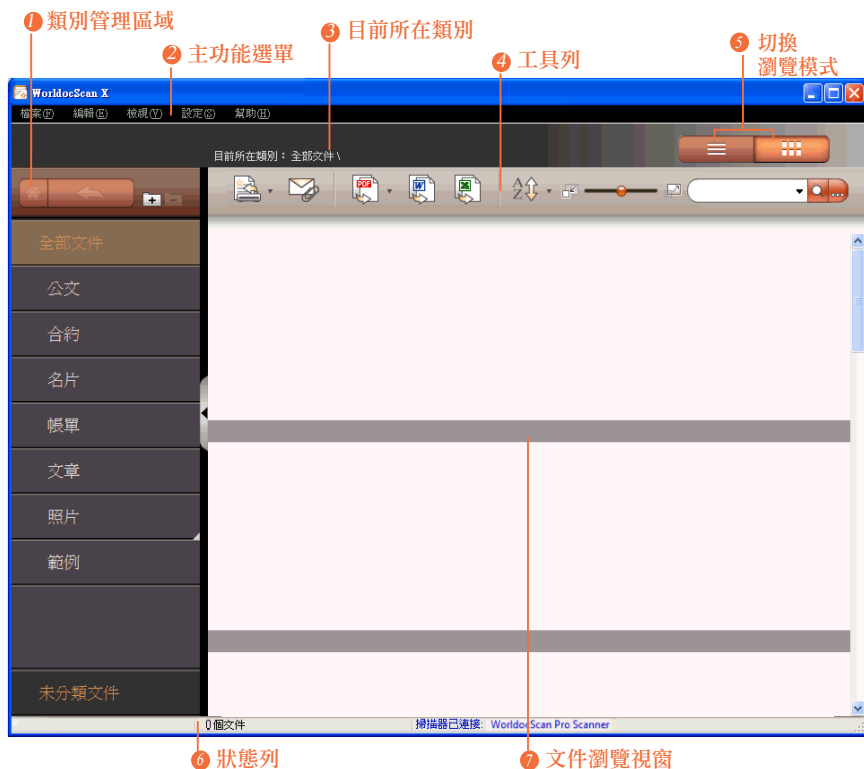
1 類別管理區域

2 主功能選單

3 目前所在類別

4 工具列

5 切換 瀏覽模式

WorldocScan X

檔案(F) 編輯(E) 檢視(V) 設定(S) 幫助(H)

目前所在類別： 全部文件 \

全部文件

公文

合約

名片

帳單

文章

照片

範例

未分類文件

0 個文件

掃描器已連接: WorldocScan Pro Scanner

6 狀態列

7 文件瀏覽視窗